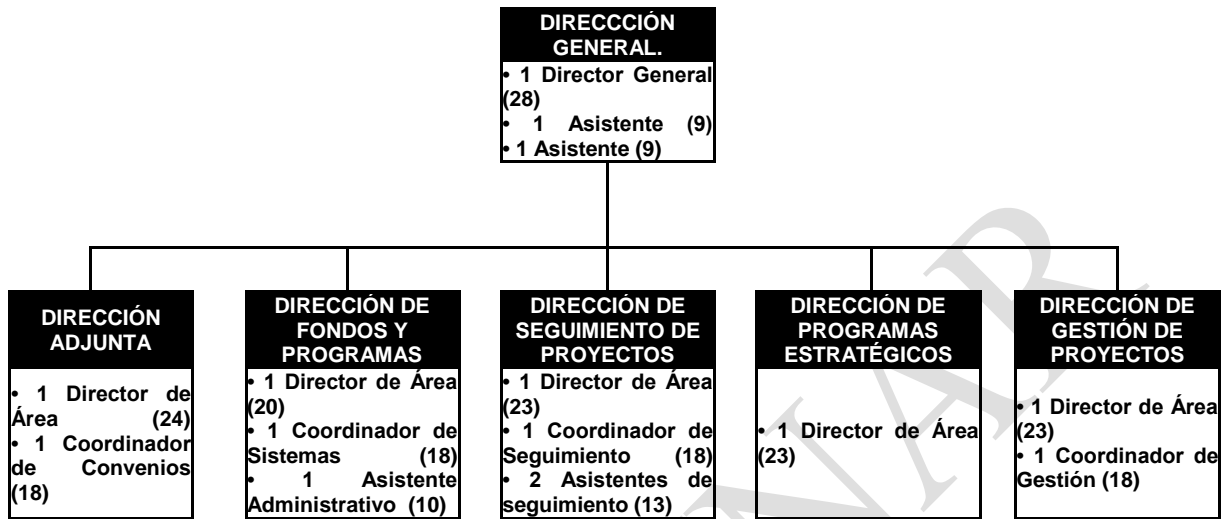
DIRECCCIÓN GENERAL.

• 1 Director General (28)
• 1 Asistente (9)
• 1 Asistente (9)

DIRECCIÓN ADJUNTA

• 1 Director de Área (24)
• 1 Coordinador de Convenios (18)

DIRECCIÓN DE FONDOS Y PROGRAMAS

• 1 Director de Área (20)
• 1 Coordinador de Sistemas (18)
• 1 Asistente Administrativo (10)

DIRECCIÓN DE SEGUIMIENTO DE PROYECTOS

• 1 Director de Área (23)
• 1 Coordinador de Seguimiento (18)
• 2 Asistentes de seguimiento (13)

DIRECCIÓN DE PROGRAMAS ESTRATÉGICOS

• 1 Director de Área (23)

DIRECCIÓN DE GESTIÓN DE PROYECTOS

• 1 Director de Área (23)
• 1 Coordinador de Gestión (18)